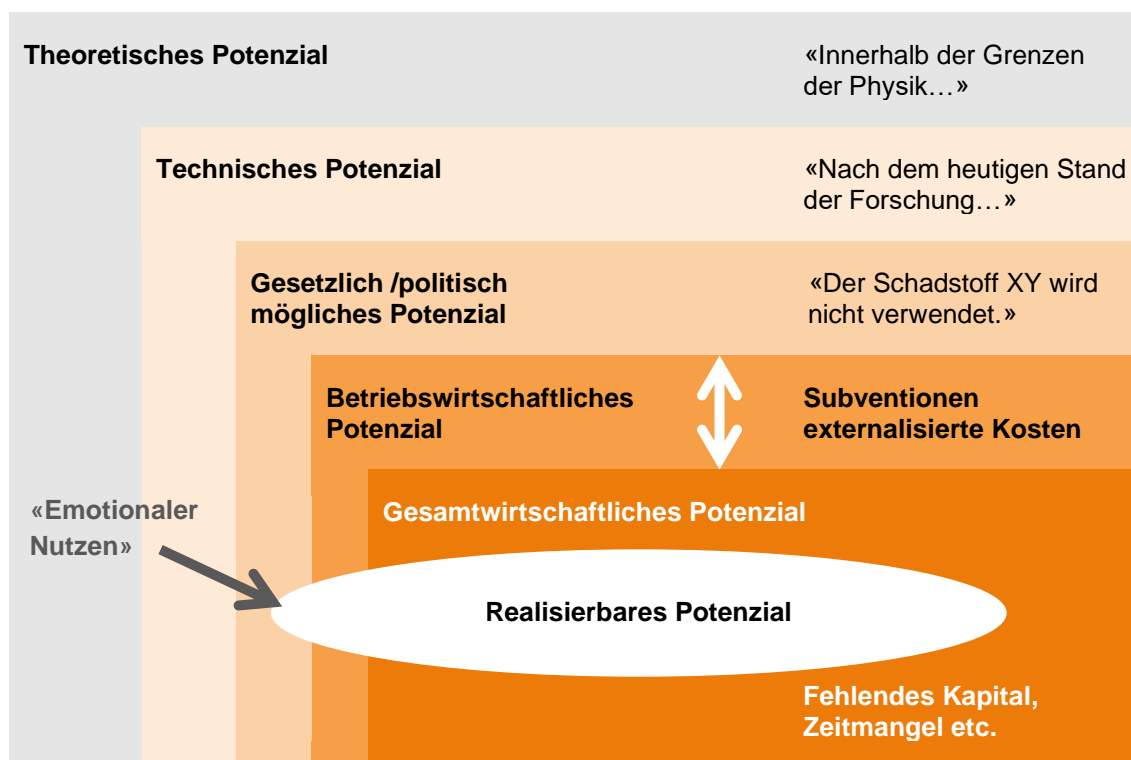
Theoretisches Potenzial

«Innerhalb der Grenzen der Physik…»

Technisches Potenzial

«Nach dem heutigen Stand der Forschung…»

Gesetzlich /politisch mögliches Potenzial

«Der Schadstoff XY wird nicht verwendet.»

Betriebswirtschaftliches Potenzial

Subventionen externalisierte Kosten

«Emotionaler Nutzen»

Gesamtwirtschaftliches Potenzial

Realisierbares Potenzial

Fehlendes Kapital, Zeitmangel etc.